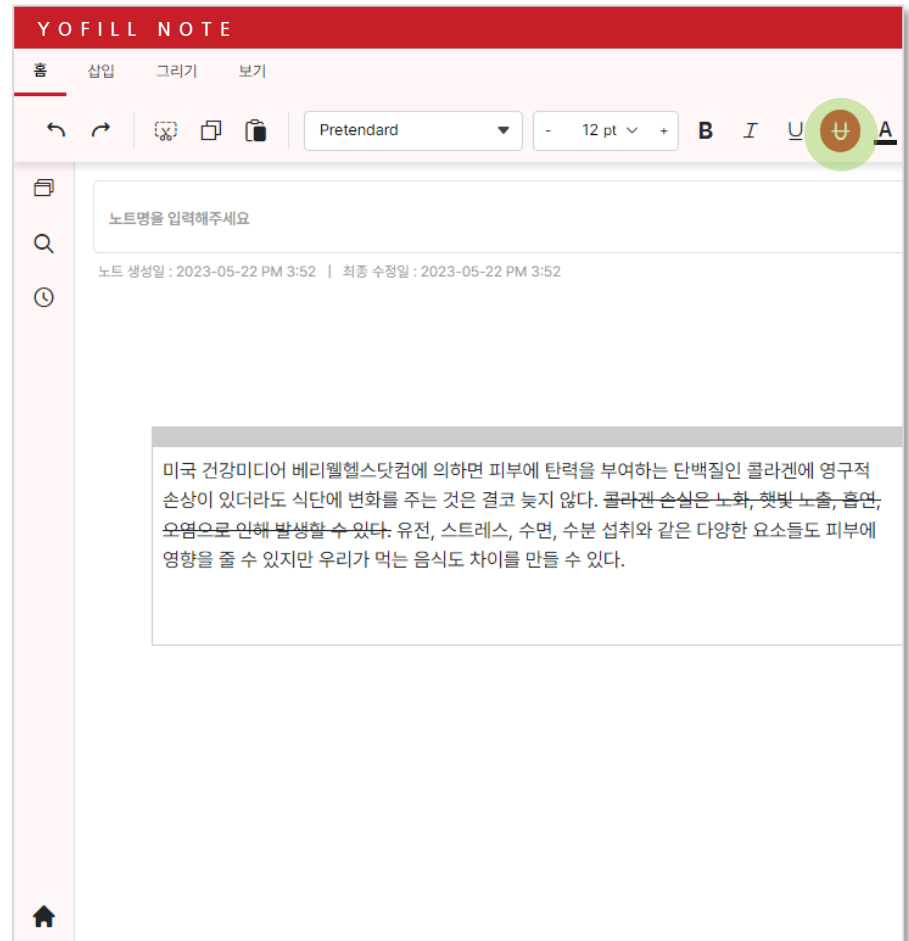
YOFILL NOTE

홈 삽입 그리기 보기

Pretendard

- 12 pt +

B I U A

노트명을 입력해주세요

노트 생성일 : 2023-05-22 PM 3:52 | 최종 수정일 : 2023-05-22 PM 3:52

미국 건강미디어 베리웰헬스닷컴에 의하면 피부에 탄력을 부여하는 단백질인 콜라겐에 영구적 손상이 있더라도 식단에 변화를 주는 것은 결코 늦지 않다. 콜라겐 손실은 노화, 햇빛 노출, 흡연, 오염으로 인해 발생할 수 있다. 유전, 스트레스, 수면, 수분 섭취와 같은 다양한 요소들도 피부에 영향을 줄 수 있지만 우리가 먹는 음식도 차이를 만들 수 있다.